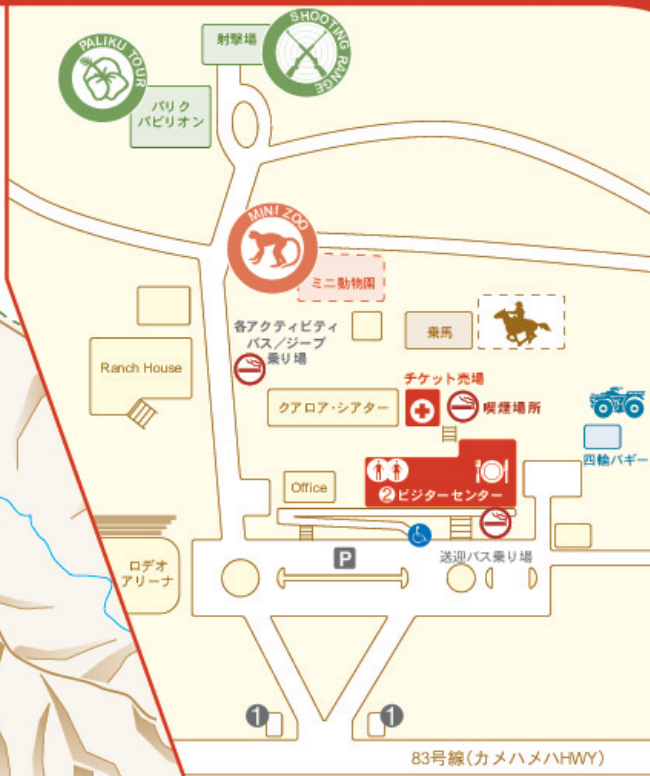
PALIKU TOUR
射撃場
SHOOTING RANGE
パリク パビリオン
MINI ZOO
ミニ動物園
各アクティビティ バス／ジープ 乗り場
乗馬
Ranch House
チケット売場
喫煙場所
クアロア・シアター
四輪バギー
Office
❷ビジターセンター
ロデオ アリーナ
P
送迎バス乗り場
❶
❶
83号線（カメハメハHWY）